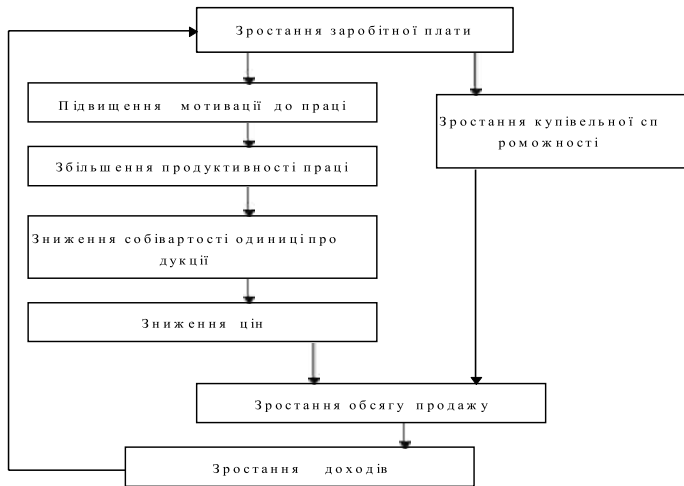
Зростання заробітної плати

Підвищення мотивації до праці

Зростання купівельної спроможності

Збільшення продуктивності праці

Зниження собівартості одиниці продукції

Зниження цін

Зростання обсягу продажу

Зростання доходів